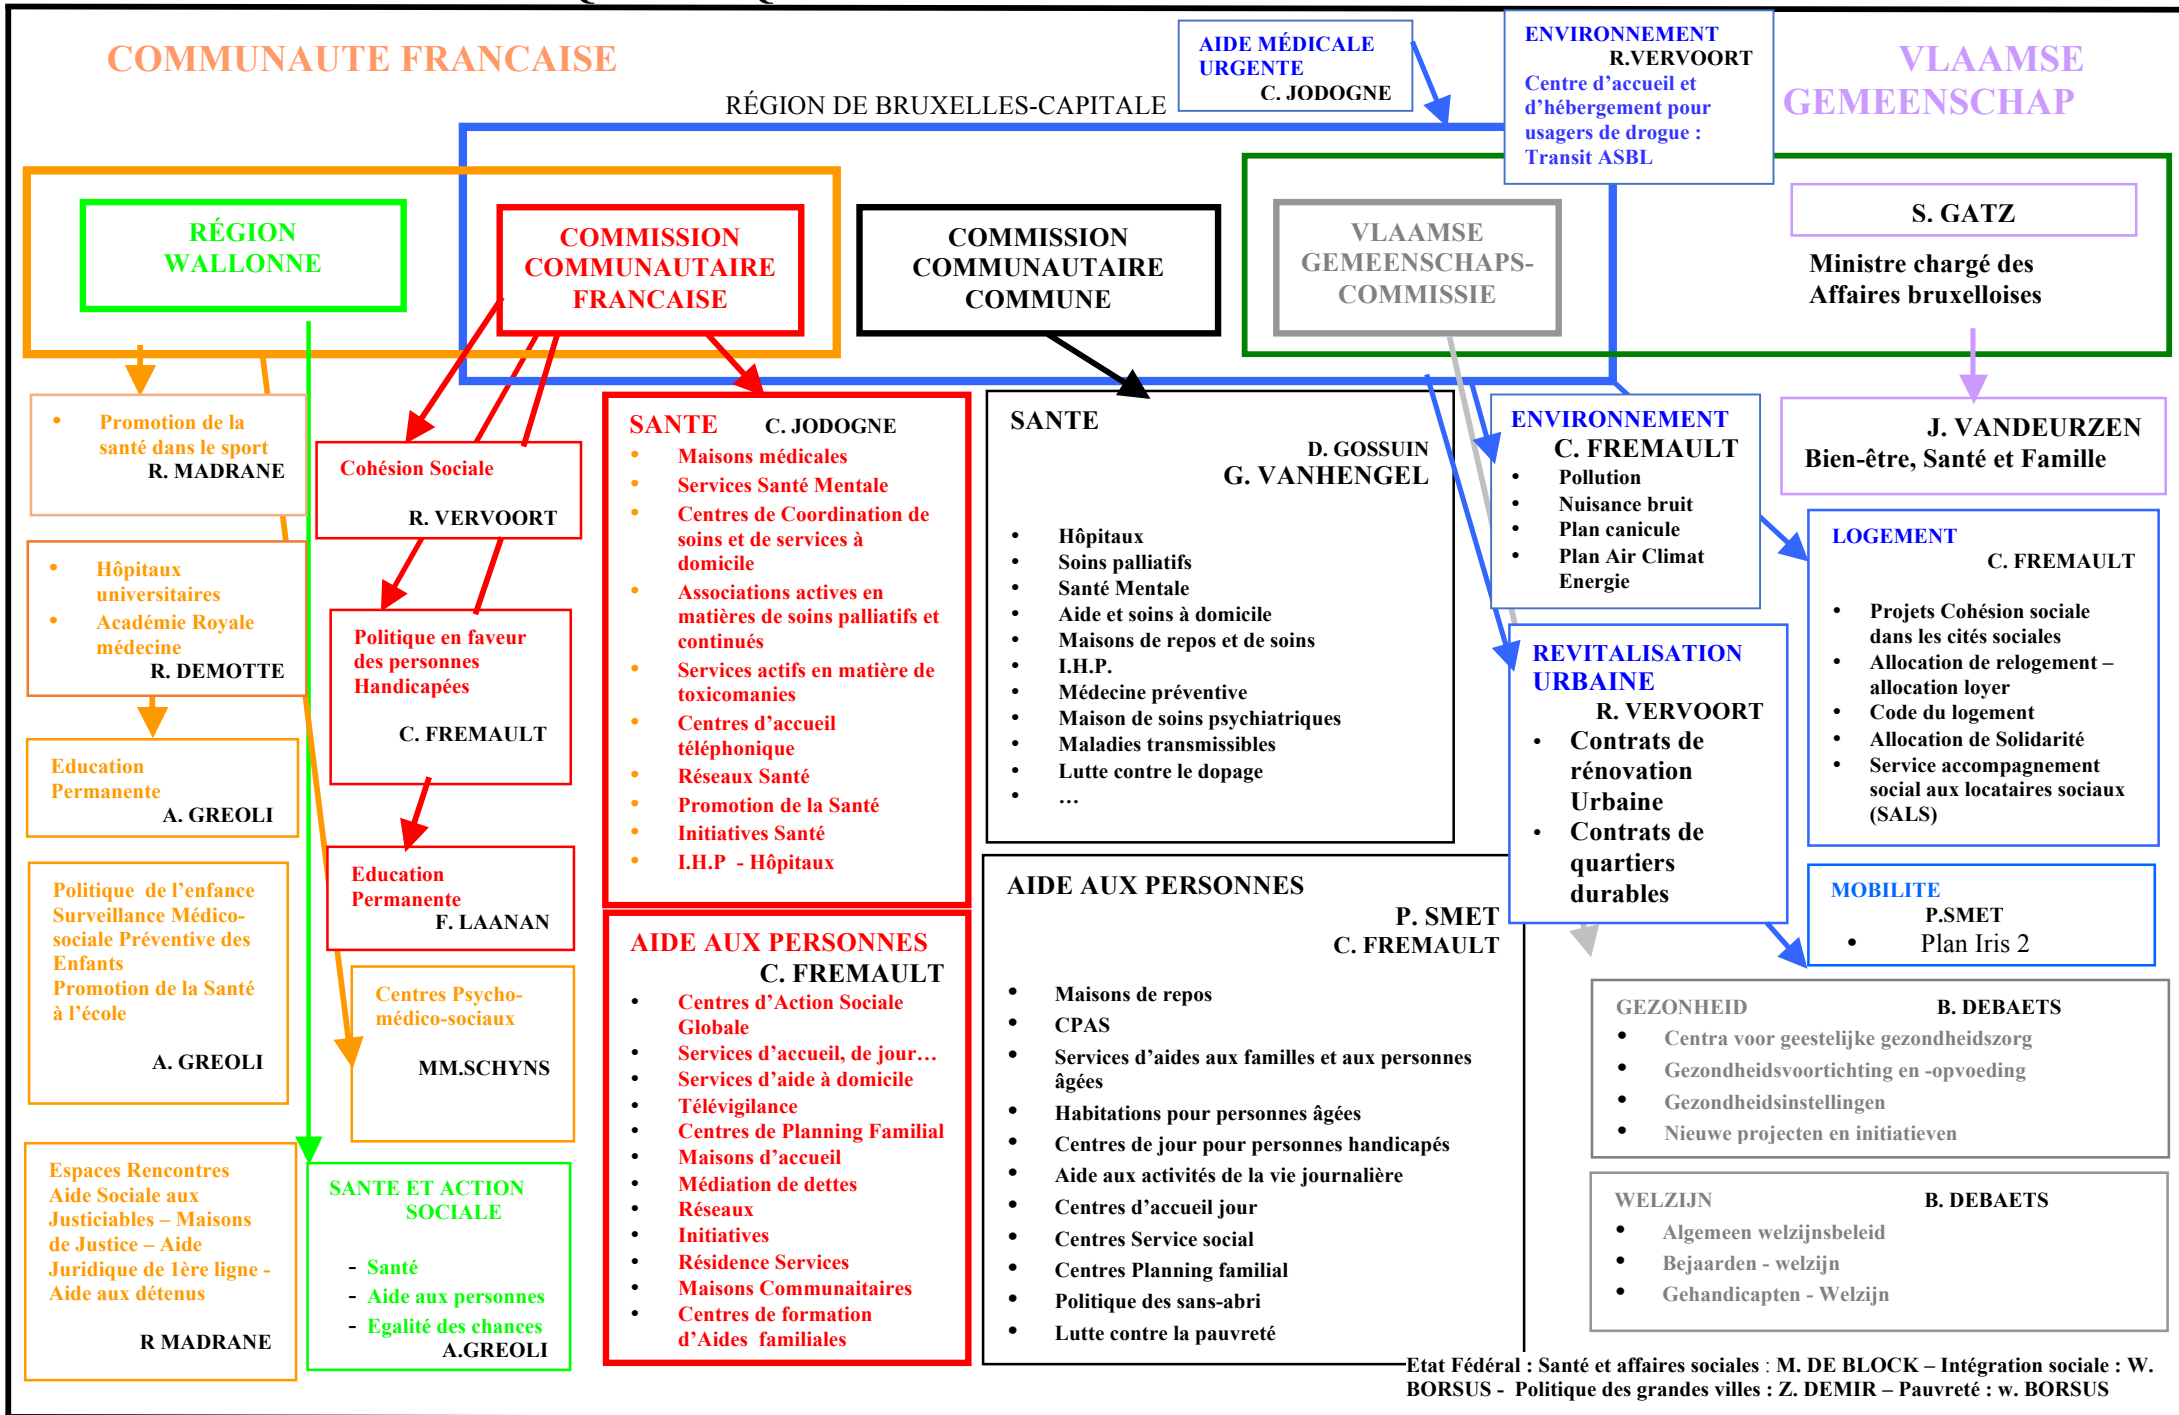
COMMUNAUTE FRANCAISE

AIDE MÉDICALE URGENTE
C. JODOGNE

ENVIRONNEMENT
R.VERVOORT
Centre d'accueil et d'hébergement pour usagers de drogue : Transit ASBL

VLAAMSE GEMEENSCHAP

RÉGION DE BRUXELLES-CAPITALE

RÉGION WALLONNE

COMMISSION COMMUNAUTAIRE FRANCAISE

COMMISSION COMMUNAUTAIRE COMMUNE

VLAAMSE GEMEENSCHAPS-COMMISSIE

S. GATZ
Ministre chargé des Affaires bruxelloises

- Promotion de la santé dans le sport
R. MADRANE

Cohésion Sociale
R. VERVOORT

SANTE C. JODOGNE
- Maisons médicales
- Services Santé Mentale
- Centres de Coordination de soins et de services à domicile
- Associations actives en matières de soins palliatifs et continués
- Services actifs en matière de toxicomanies
- Centres d'accueil téléphonique
- Réseaux Santé
- Promotion de la Santé
- Initiatives Santé
- I.H.P - Hôpitaux

SANTE
D. GOSSUIN
G. VANHENGEL
- Hôpitaux
- Soins palliatifs
- Santé Mentale
- Aide et soins à domicile
- Maisons de repos et de soins
- I.H.P.
- Médecine préventive
- Maison de soins psychiatriques
- Maladies transmissibles
- Lutte contre le dopage
- …

ENVIRONNEMENT
C. FREMAULT
- Pollution
- Nuisance bruit
- Plan caniculе
- Plan Air Climat Energie

J. VANDEURZEN
Bien-être, Santé et Famille

- Hôpitaux universitaires
- Académie Royale médecine
R. DEMOTTE

Politique en faveur des personnes Handicapées
C. FREMAULT

LOGEMENT
C. FREMAULT
- Projets Cohésion sociale dans les cités sociales
- Allocation de relogement – allocation loyer
- Code du logement
- Allocation de Solidarité
- Service accompagnement social aux locataires sociaux (SALS)

REVITALISATION URBAINE
R. VERVOORT
- Contrats de rénovation Urbaine
- Contrats de quartiers durables

Education Permanente
A. GREOLI

Education Permanente
F. LAANAN

Politique de l'enfance
Surveillance Médico-sociale Préventive des Enfants
Promotion de la Santé à l'école
A. GREOLI

Centres Psycho-médico-sociaux
MM.SCHYNS

AIDE AUX PERSONNES
C. FREMAULT
- Centres d'Action Sociale Globale
- Services d'accueil, de jour…
- Services d'aide à domicile
- Télévigilance
- Centres de Planning Familial
- Maisons d'accueil
- Médiation de dettes
- Réseaux
- Initiatives
- Résidence Services
- Maisons Communautaires
- Centres de formation d'Aides familiales

AIDE AUX PERSONNES
P. SMET
C. FREMAULT
- Maisons de repos
- CPAS
- Services d'aides aux familles et aux personnes âgées
- Habitations pour personnes âgées
- Centres de jour pour personnes handicapés
- Aide aux activités de la vie journalière
- Centres d'accueil jour
- Centres Service social
- Centres Planning familial
- Politique des sans-abri
- Lutte contre la pauvreté

MOBILITE
P.SMET
- Plan Iris 2

GEZONDHEID B. DEBAETS
- Centra voor geestelijke gezondheidszorg
- Gezondheidsvoortichting en -opvoeding
- Gezondheidsinstellingen
- Nieuwe projecten en initiatieven

WELZIJN B. DEBAETS
- Algemeen welzijnsbeleid
- Bejaarden - welzijn
- Gehandicapten - Welzijn

Espaces Rencontres
Aide Sociale aux Justiciables – Maisons de Justice – Aide Juridique de 1ère ligne - Aide aux détenus
R MADRANE

SANTE ET ACTION SOCIALE
- Santé
- Aide aux personnes
- Egalité des chances
A.GREOLI

Etat Fédéral : Santé et affaires sociales : M. DE BLOCK – Intégration sociale : W. BORSUS - Politique des grandes villes : Z. DEMIR – Pauvreté : w. BORSUS